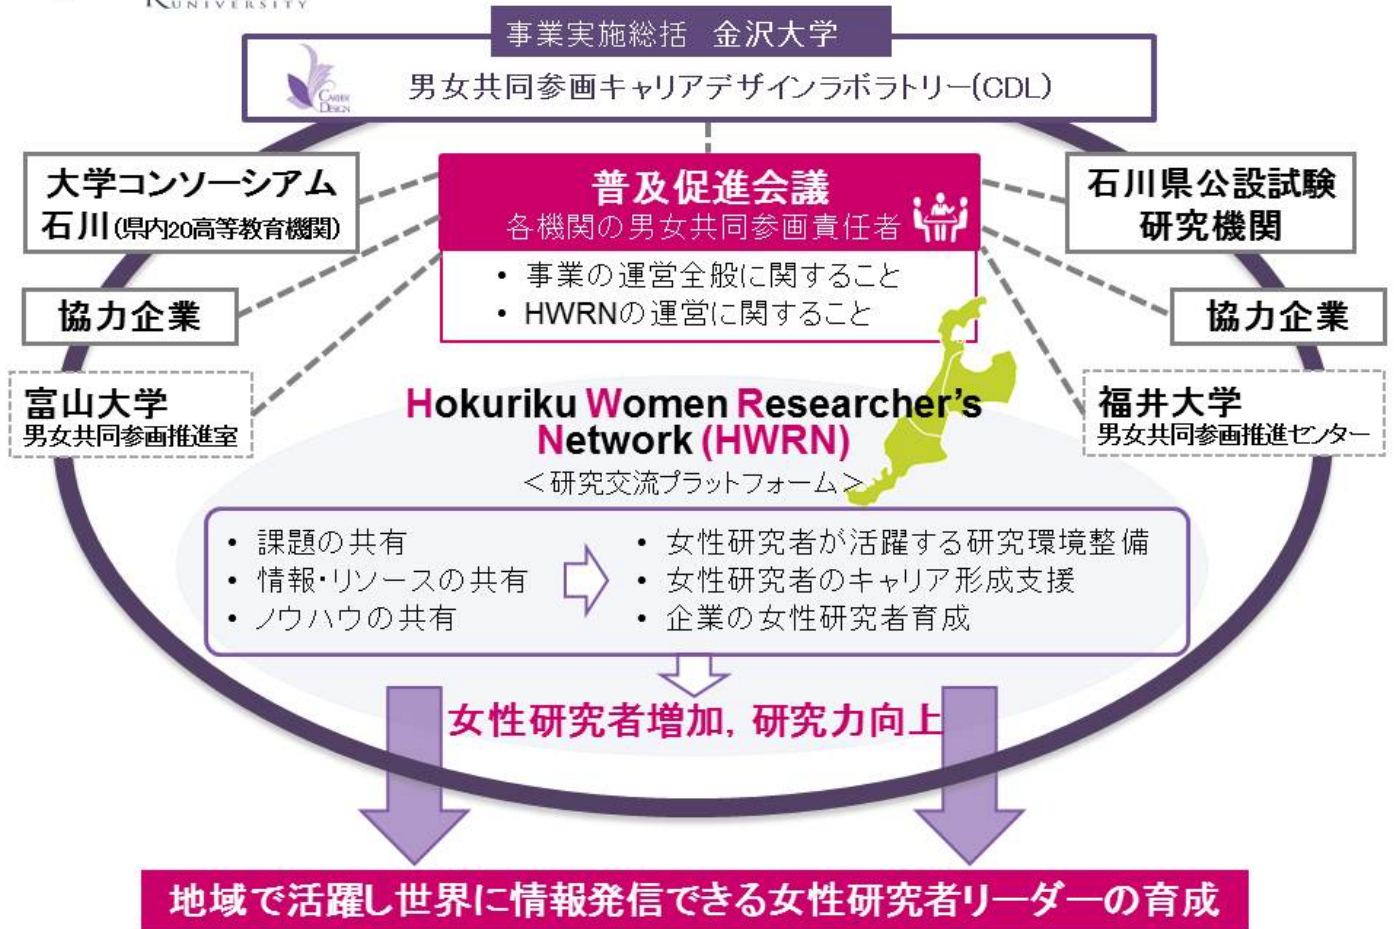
UNIVERSITY

事業実施総括　金沢大学

男女共同参画キャリアデザインラボラトリー(CDL)

大学コンソーシアム石川(県内20高等教育機関)

普及促進会議
各機関の男女共同参画責任者

• 事業の運営全般に関すること
• HWRNの運営に関すること

石川県公設試験研究機関

協力企業

協力企業

富山大学
男女共同参画推進室

Hokuriku Women Researcher's Network (HWRN)
＜研究交流プラットフォーム＞

福井大学
男女共同参画推進センター

• 課題の共有
• 情報･リソースの共有
• ノウハウの共有

• 女性研究者が活躍する研究環境整備
• 女性研究者のキャリア形成支援
• 企業の女性研究者育成

女性研究者増加，研究力向上

地域で活躍し世界に情報発信できる女性研究者リーダーの育成